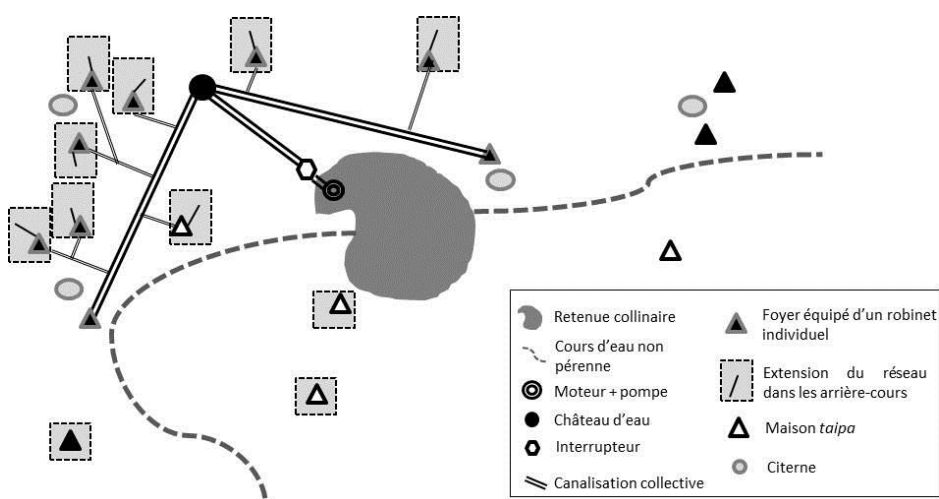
Retenue collinaire

Cours d'eau non pérenne

Moteur + pompe

Château d'eau

Interrupteur

Canalisation collective

Foyer équipé d'un robinet individuel

Extension du réseau dans les arrière-cours

Maison *taipa*

Citerne